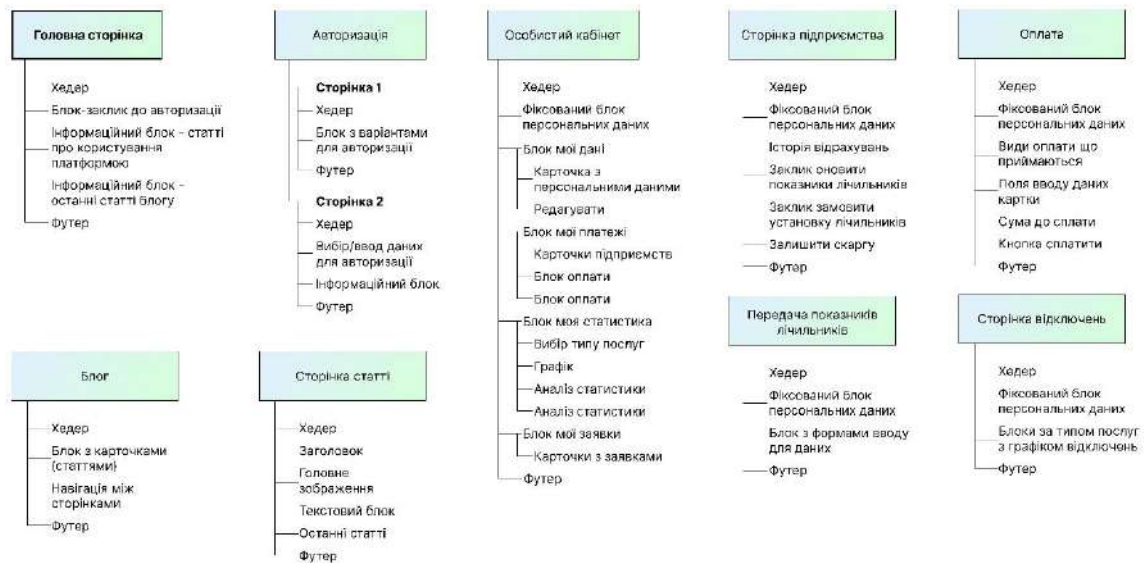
Головна сторінка

Хедер

Блок-заклик до авторизації

Інформаційний блок - статті про користування платформою

Інформаційний блок - останні статті блогу

Футер

Авторизація

Сторінка 1

Хедер

Блок з варіантами для авторизації

Футер

Сторінка 2

Хедер

Вибір/ввод даних для авторизації

Інформаційний блок

Футер

Особистий кабінет

Хедер

Фіксований блок персональних даних

Блок мої дані

Карточка з персональними даними

Редагувати

Блок мої платежі

Карточки підприємств

Блок оплати

Блок оплати

Блок моя статистика

Вибір типу послуг

Графік

Аналіз статистики

Аналіз статистики

Блок мої заявки

Карточки з заявками

Футер

Сторінка підприємства

Хедер

Фіксований блок персональних даних

Історія відрахувань

Заклик оновити показники лічильників

Заклик замовити установку лічильників

Залишити скаргу

Футер

Передача показників лічильників

Хедер

Фіксований блок персональних даних

Блок з формами вводу для даних

Футер

Оплата

Хедер

Фіксований блок персональних даних

Види оплати що приймаються

Поля вводу даних картки

Сума до сплати

Кнопка сплатити

Футер

Сторінка відключень

Хедер

Фіксований блок персональних даних

Блоки за типом послуг з графіком відключень

Футер

Блог

Хедер

Блок з карточками (статтями)

Навігація між сторінками

Футер

Сторінка статті

Хедер

Заголовок

Головне зображення

Текстовий блок

Останні статті

Футер